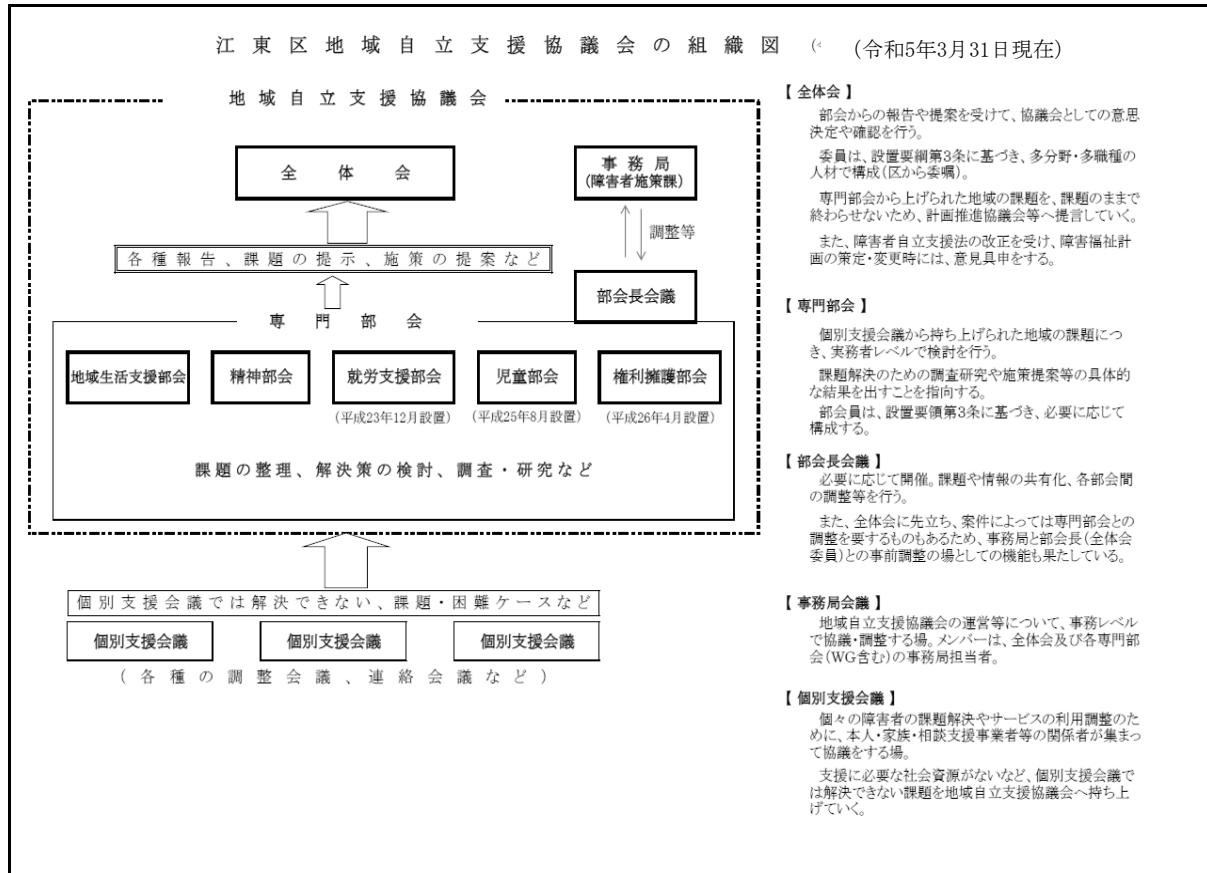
江東区地域自立支援協議会の組織図 （令和5年3月31日現在）

地域自立支援協議会

全体会

事務局
（障害者施策課）

調整等

各種報告、課題の提示、施策の提案など

部会長会議

専門部会

地域生活支援部会

精神部会

就労支援部会
（平成23年12月設置）

児童部会
（平成25年8月設置）

権利擁護部会
（平成26年4月設置）

課題の整理、解決策の検討、調査・研究など

個別支援会議では解決できない、課題・困難ケースなど

個別支援会議

個別支援会議

個別支援会議

（各種の調整会議、連絡会議など）

【全体会】
部会からの報告や提案を受けて、協議会としての意思決定や確認を行う。
委員は、設置要綱第3条に基づき、多分野・多職種の人材で構成（区から委嘱）。
専門部会から上げられた地域の課題を、課題のままで終わらせないため、計画推進協議会等へ提言していく。
また、障害者自立支援法の改正を受け、障害福祉計画の策定・変更時には、意見具申をする。

【専門部会】
個別支援会議から持ち上げられた地域の課題につき、実務者レベルで検討を行う。
課題解決のための調査研究や施策提案等の具体的な結果を出すことを指向する。
部会員は、設置要領第3条に基づき、必要に応じて構成する。

【部会長会議】
必要に応じて開催。課題や情報の共有化、各部会間の調整等を行う。
また、全体会に先立ち、案件によっては専門部会との調整を要するものもあるため、事務局と部会長（全体会委員）との事前調整の場としての機能も果たしている。

【事務局会議】
地域自立支援協議会の運営等について、事務レベルで協議・調整する場。メンバーは、全体会及び各専門部会（WG含む）の事務局担当者。

【個別支援会議】
個々の障害者の課題解決やサービスの利用調整のために、本人・家族・相談支援事業者等の関係者が集まって協議をする場。
支援に必要な社会資源がないなど、個別支援会議では解決できない課題を地域自立支援協議会へ持ち上げていく。